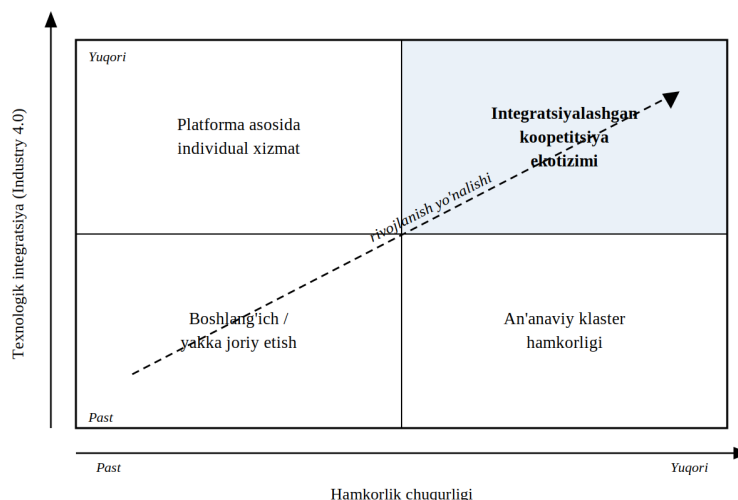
Texnologik integratsiya (Industry 4.0)

Yuqori

Platforma asosida individual xizmat

Integratsiyalashgan koopetitsiya ekotizimi

rivojlanish yo'nalishi

Boshlang'ich / yakka joriy etish

An'anaviy klaster hamkorligi

Past

Past

Yuqori

Hamkorlik chuqurligi